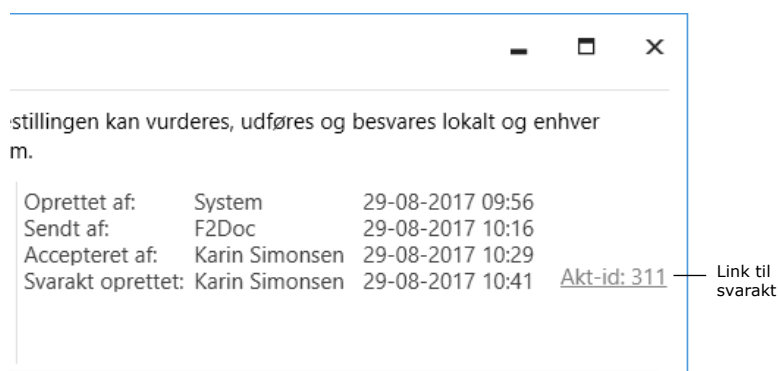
stillingen kan vurderes, udføres og besvares lokalt og enhver m.

| | | |
|---|---|---|
| Oprettet af: | System | 29-08-2017 09:56 |
| Sendt af: | F2Doc | 29-08-2017 10:16 |
| Accepteret af: | Karin Simonsen | 29-08-2017 10:29 |
| Svarakt oprettet: | Karin Simonsen | 29-08-2017 10:41 |

Akt-id: 311

Link til svarakt